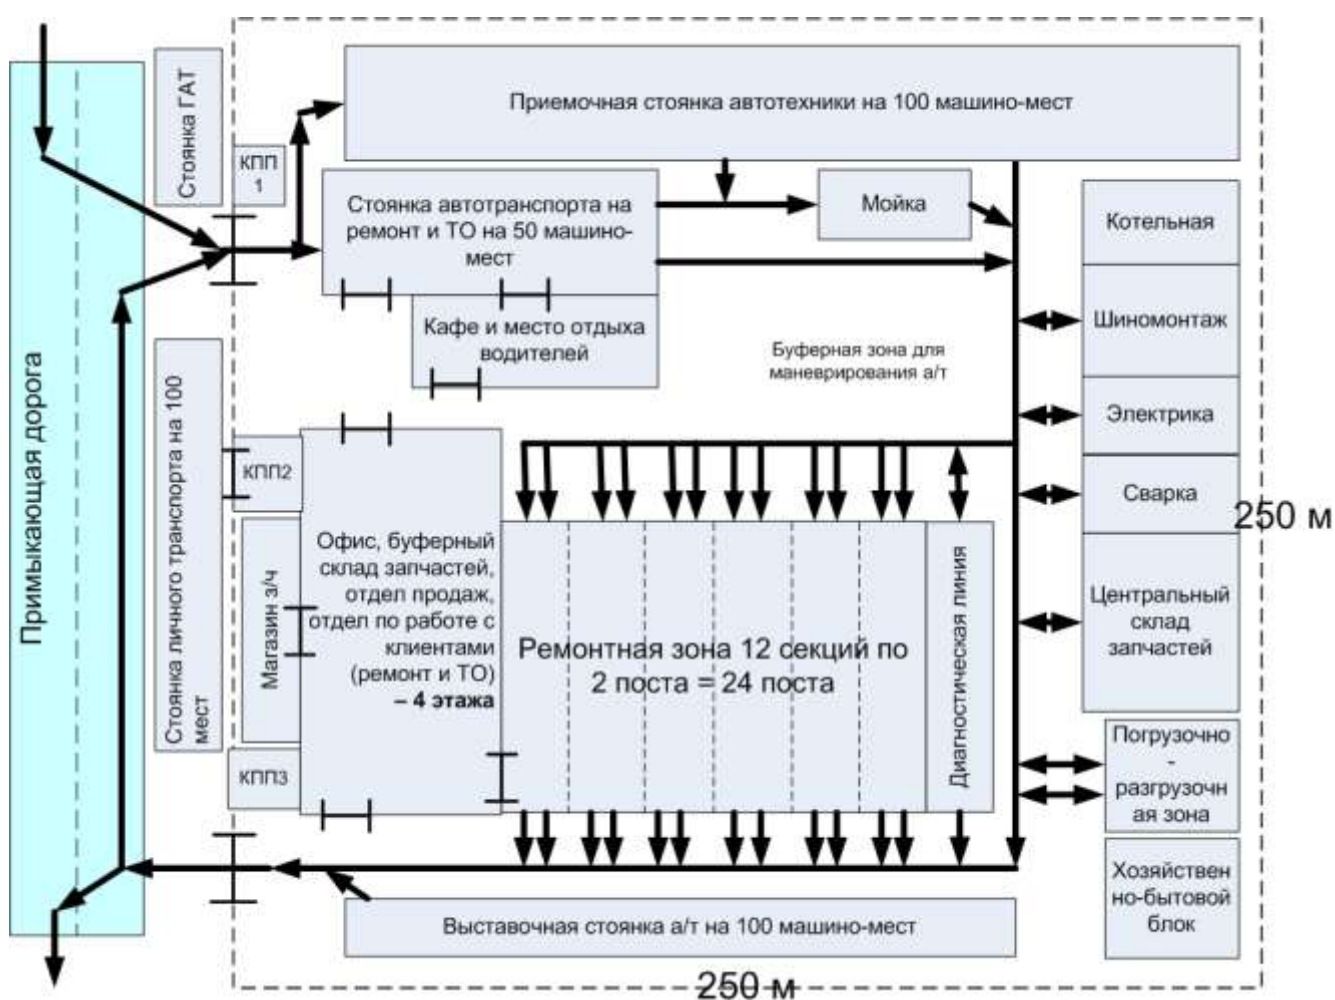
Примыкающая дорога

Стоянка ГАТ

КПП 1

Приемочная стоянка автотехники на 100 машино-мест

Стоянка автотранспорта на ремонт и ТО на 50 машино-мест

Мойка

Котельная

Кафе и место отдыха водителей

Шиномонтаж

Буферная зона для маневрирования а/т

Электрика

Стоянка личного транспорта на 100 мест

КПП2

Сварка

250 м

Магазин з/ч

Офис, буферный склад запчастей, отдел продаж, отдел по работе с клиентами (ремонт и ТО) **– 4 этажа**

Ремонтная зона 12 секций по 2 поста = 24 поста

Диагностическая линия

Центральный склад запчастей

Погрузочно - разгрузочная зона

КПП3

Хозяйственно-бытовой блок

Выставочная стоянка а/т на 100 машино-мест

250 м